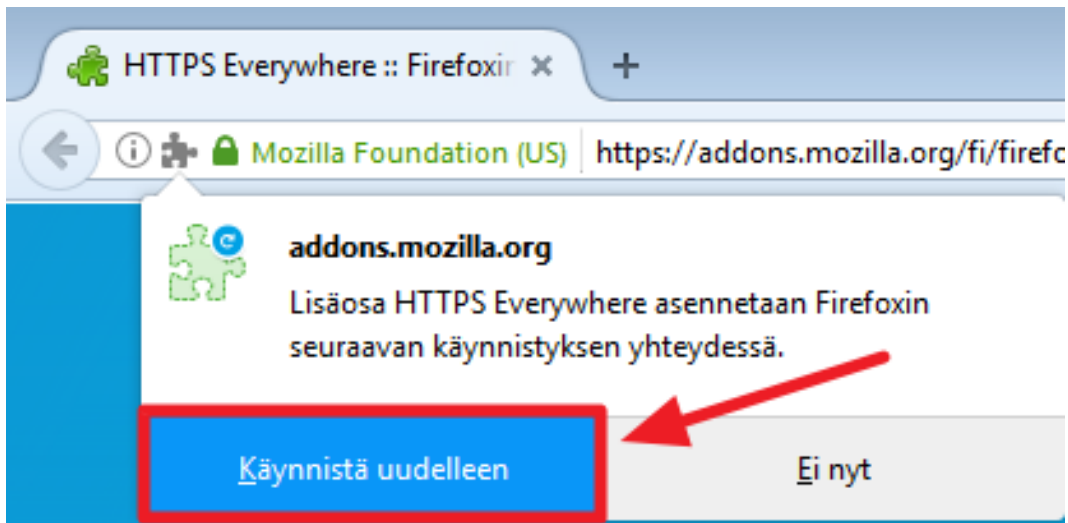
HTTPS Everywhere :: Firefoxir ×
+
Mozilla Foundation (US) https://addons.mozilla.org/fi/firefo

addons.mozilla.org
Lisäosa HTTPS Everywhere asennetaan Firefoxin seuraavan käynnistyksen yhteydessä.

Käynnistä uudelleen
Ei nyt